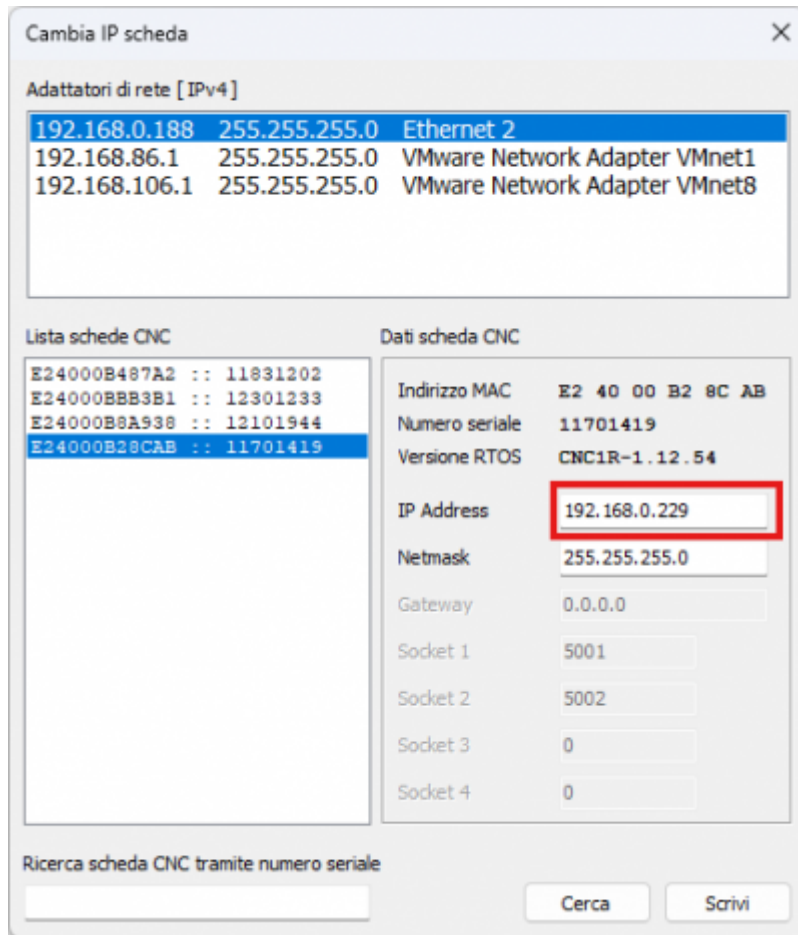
Cambia IP scheda

×

Adattatori di rete [IPv4]

| | | |
|---|---|---|
| 192.168.0.188 | 255.255.255.0 | Ethernet 2 |
| 192.168.86.1 | 255.255.255.0 | VMware Network Adapter VMnet1 |
| 192.168.106.1 | 255.255.255.0 | VMware Network Adapter VMnet8 |

Lista schede CNC

E24000B487A2 :: 11831202
E24000BBB3B1 :: 12301233
E24000B8A938 :: 12101944
E24000B28CAB :: 11701419

Dati scheda CNC

| | |
|---|---|
| Indirizzo MAC | E2 40 00 B2 8C AB |
| Numero seriale | 11701419 |
| Versione RTOS | CNC1R-1.12.54 |
| IP Address | 192.168.0.229 |
| Netmask | 255.255.255.0 |
| Gateway | 0.0.0.0 |
| Socket 1 | 5001 |
| Socket 2 | 5002 |
| Socket 3 | 0 |
| Socket 4 | 0 |

Ricerca scheda CNC tramite numero seriale

Cerca

Scrivi